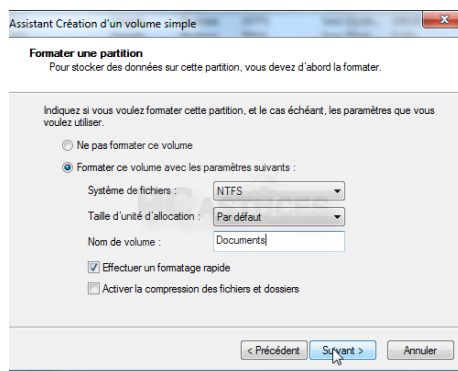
Assistant Création d'un volume simple

Formater une partition
Pour stocker des données sur cette partition, vous devez d'abord la formater.

Indiquez si vous voulez formater cette partition, et le cas échéant, les paramètres que vous voulez utiliser.

Ne pas formater ce volume

Formater ce volume avec les paramètres suivants :

Système de fichiers : NTFS

Taille d'unité d'allocation : Par défaut

Nom de volume : Documents

Effectuer un formatage rapide

Activer la compression des fichiers et dossiers

< Précédent | Suivant > | Annuler